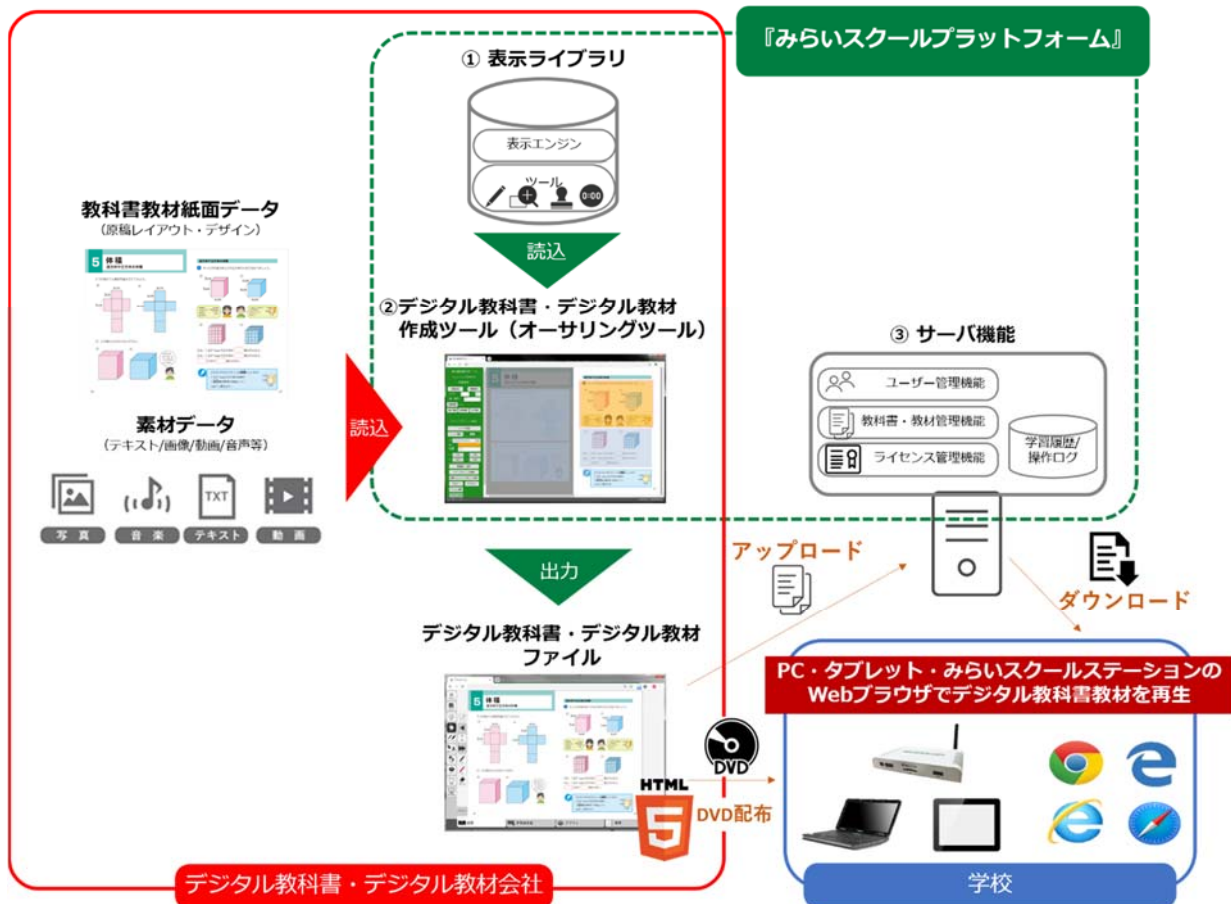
『みらいスクールプラットフォーム』

① 表示ライブラリ

表示エンジン

ツール

0:00

読込

②デジタル教科書・デジタル教材作成ツール（オーサリングツール）

教科書教材紙面データ
（原稿レイアウト・デザイン）

5 体積

素材データ
（テキスト/画像/動画/音声等）

TXT

写真　音楽　テキスト　動画

読込

③ サーバ機能

ユーザー管理機能

教科書・教材管理機能

ライセンス管理機能

学習履歴/操作ログ

出力

アップロード

ダウンロード

デジタル教科書・デジタル教材ファイル

5 体積

PC・タブレット・みらいスクールステーションのWebブラウザでデジタル教科書教材を再生

DVD

HTML

DVD配布

デジタル教科書・デジタル教材会社

学校